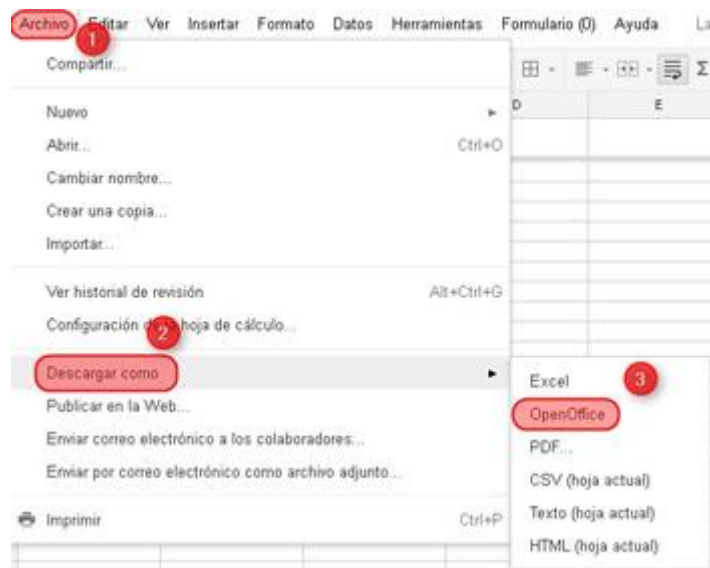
Archivo 1 Editar Ver Insertar Formato Datos Herramientas Formulario (0) Ayuda La

Compartir...

Nuevo

Abrir... Ctrl+O

Cambiar nombre...

Crear una copia...

Importar...

Ver historial de revisión Alt+Ctrl+G

Configuración de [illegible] hoja de cálculo... 2

Descargar como

Publicar en la Web...

Enviar correo electrónico a los colaboradores...

Enviar por correo electrónico como archivo adjunto...

Imprimir Ctrl+P

D E

Excel 3

OpenOffice

PDF...

CSV (hoja actual)

Texto (hoja actual)

HTML (hoja actual)